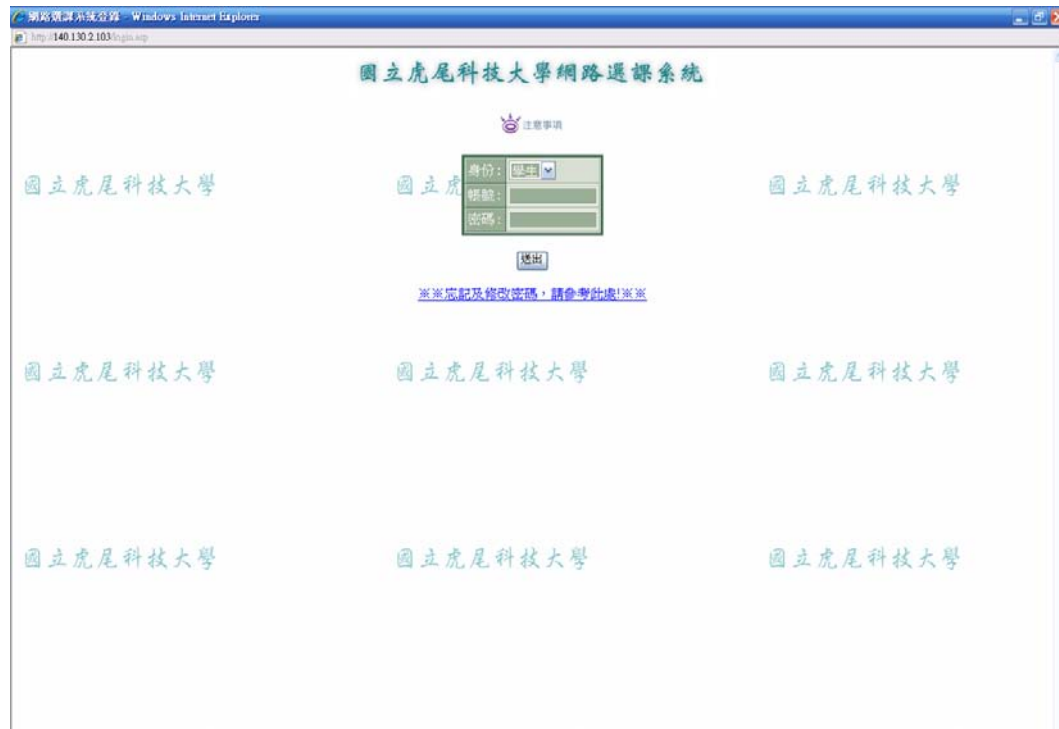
網路選課系統登錄 - Windows Internet Explorer

http://140.130.2.103/login.asp

國立虎尾科技大學網路選課系統

注意事項

國立虎尾科技大學

國立虎

國立虎尾科技大學

身份： 學生

帳號：

密碼：

送出

※※忘記及修改密碼，請參考此處!※※

國立虎尾科技大學

國立虎尾科技大學

國立虎尾科技大學

國立虎尾科技大學

國立虎尾科技大學

國立虎尾科技大學